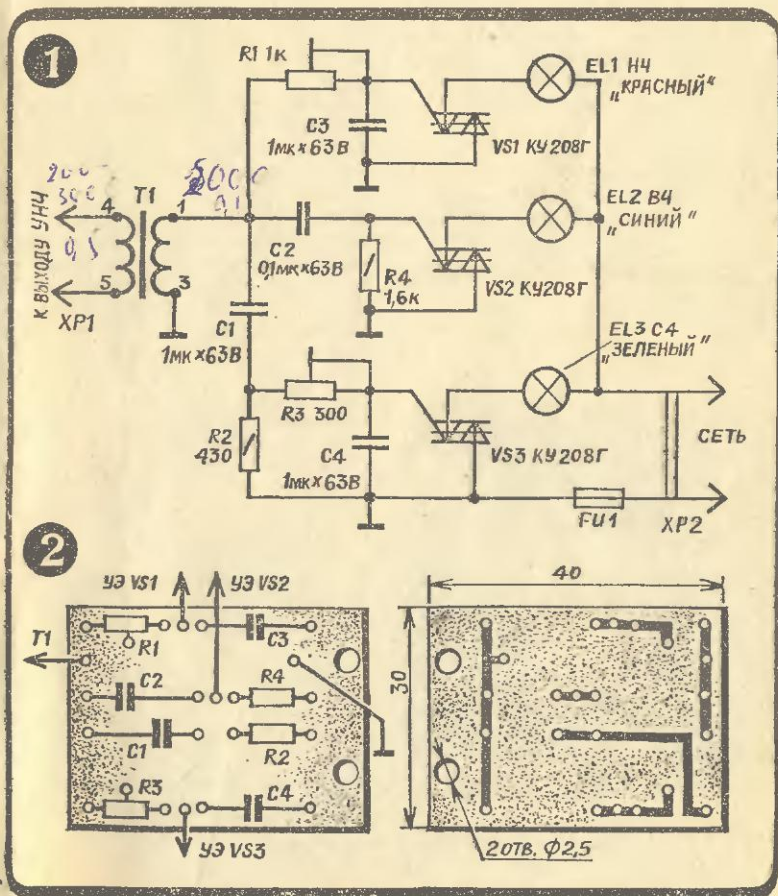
1

R1 1к

EL1 Н4 „КРАСНЫЙ"

C3 1мк×63В

VS1 КУ208Г

200
300
0,1

5000
0,1

4

1

T1

К ВЫХОДУ УНЧ

5

3

XP1

EL2 В4 „СИНИЙ"

C2 0,1мк×63В

R4 1,6к

VS2 КУ208Г

C1 1мк×63В

EL3 С4 „ЗЕЛЕНЫЙ"

R3 300

R2 430

C4 1мк×63В

VS3 КУ208Г

СЕТЬ

FU1

XP2

2

УЭ VS1

УЭ VS2

T1

R1

C3

C2

R4

C1

R2

R3

C4

УЭ VS3

40

30

2 отв. $\phi 2,5$